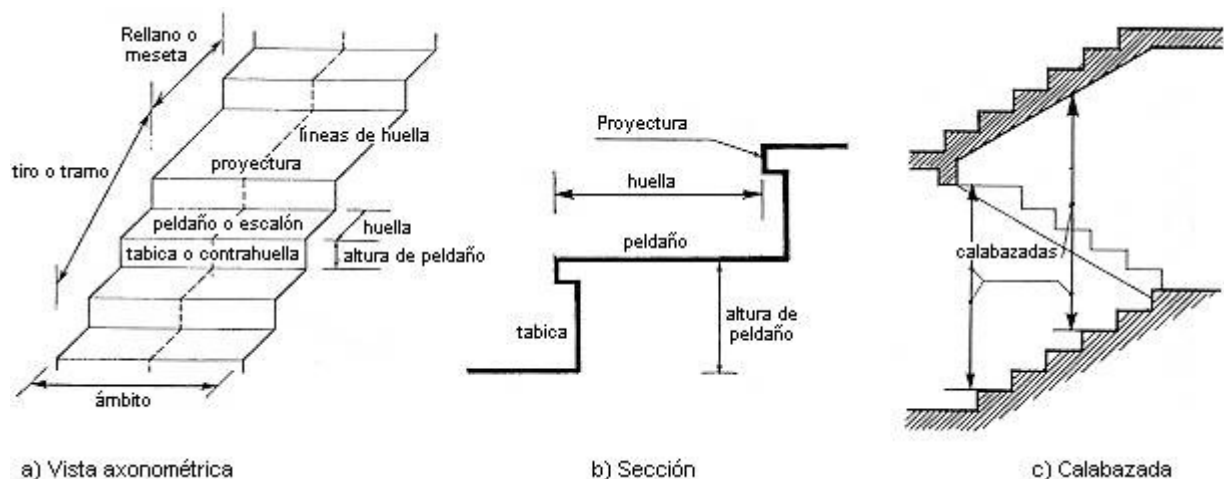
Rellano o meseta

líneas de huella

tiro o tramo

proyectura

peldaño o escalón

huella

tabica o contrahuella

altura de peldaño

ámbito

a) Vista axonométrica

Proyectura

huella

peldaño

tabica

altura de peldaño

b) Sección

calabazadas

c) Calabazada